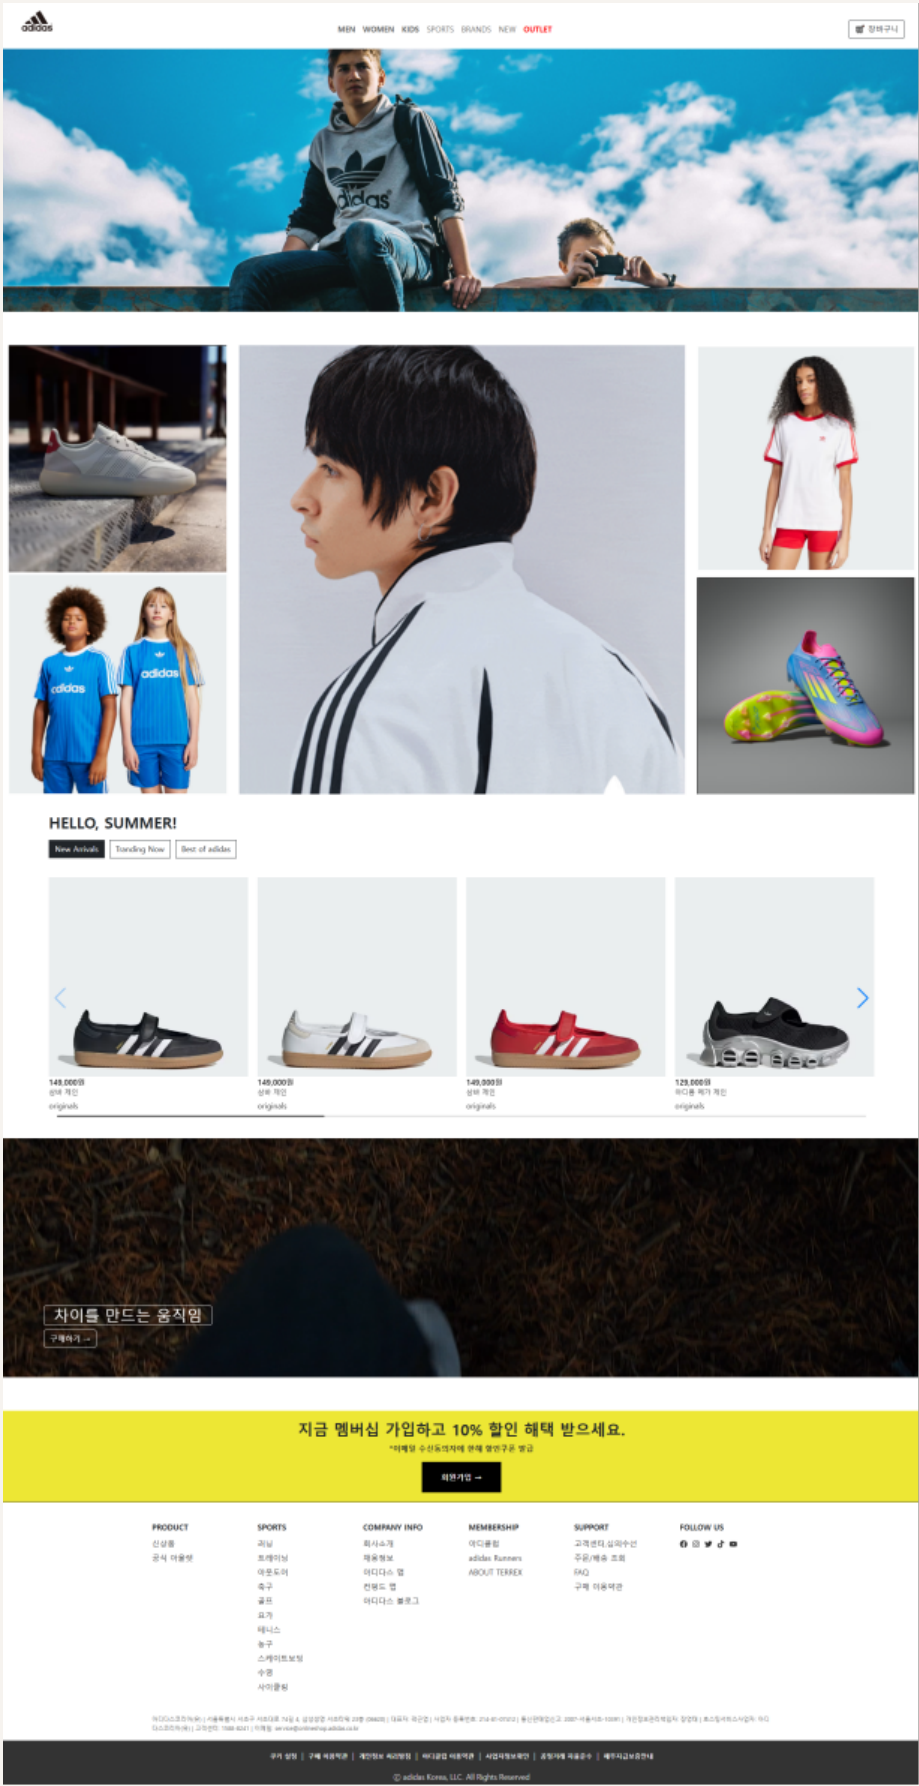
adidas

MEN WOMEN KIDS SPORTS BRANDS NEW OUTLET

장바구니

adidas

adidas adidas

HELLO, SUMMER!

New Arrivals Trending Now Best of adidas

149,000원
성비 개인
originals

149,000원
성비 개인
originals

149,000원
성비 개인
originals

129,000원
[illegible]
originals

차이를 만드는 움직임

구매하기 →

지금 멤버십 가입하고 10% 할인 혜택 받으세요.

*이메일 수신동의자에 한해 할인쿠폰 발급

회원가입 →

PRODUCT
신상품
공식 이월샵

SPORTS
러닝
트레이닝
아웃도어
축구
골프
요가
테니스
농구
스케이트보딩
수영
사이클링

COMPANY INFO
회사소개
채용정보
아디다스 앱
컨펌드 앱
아디다스 블로그

MEMBERSHIP
아디클럽
adidas Runners
ABOUT TERREX

SUPPORT
고객센터,실의수선
주문/배송 조회
FAQ
구매 이용약관

FOLLOW US

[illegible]

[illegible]

ⓒ adidas Korea, LLC. All Rights Reserved